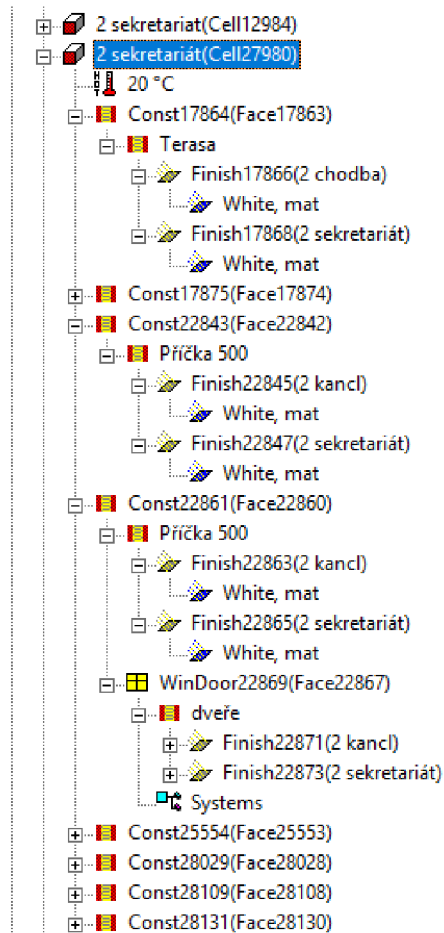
2 sekretariat(Cell12984)
2 sekretariát(Cell27980)
20 °C
Const17864(Face17863)
Terasa
Finish17866(2 chodba)
White, mat
Finish17868(2 sekretariát)
White, mat
Const17875(Face17874)
Const22843(Face22842)
Příčka 500
Finish22845(2 kancl)
White, mat
Finish22847(2 sekretariát)
White, mat
Const22861(Face22860)
Příčka 500
Finish22863(2 kancl)
White, mat
Finish22865(2 sekretariát)
White, mat
WinDoor22869(Face22867)
dveře
Finish22871(2 kancl)
Finish22873(2 sekretariát)
Systems
Const25554(Face25553)
Const28029(Face28028)
Const28109(Face28108)
Const28131(Face28130)